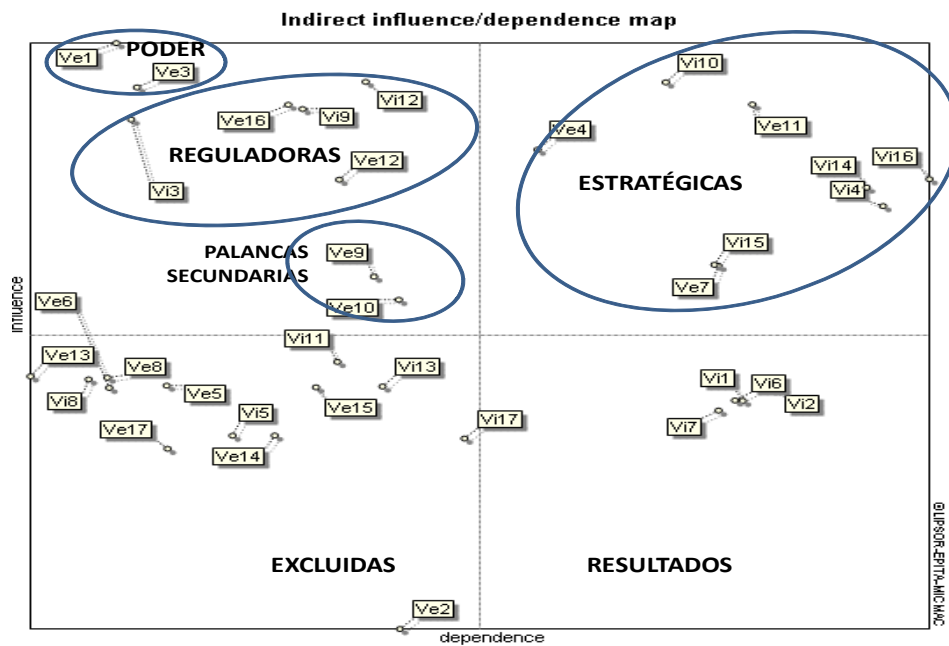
Indirect influence/dependence map

PODER
Ve1
Ve3

Vi10
Vi12
Ve16
Vi9
Ve4
Ve11
REGULADORAS
Ve12
Vi14
Vi16
ESTRATÉGICAS
Vi3
Vi4
Vi15
PALANCAS SECUNDARIAS
Ve9
Ve7
Ve10
Ve6
influence
Vi11
Ve13
Ve8
Vi13
Vi1
Vi6
Ve5
Vi8
Ve15
Vi2
Vi5
Vi17
Ve17
Vi7
Ve14

EXCLUIDAS
RESULTADOS
Ve2
dependence
©LIPSOR-EPITA-MICMAC